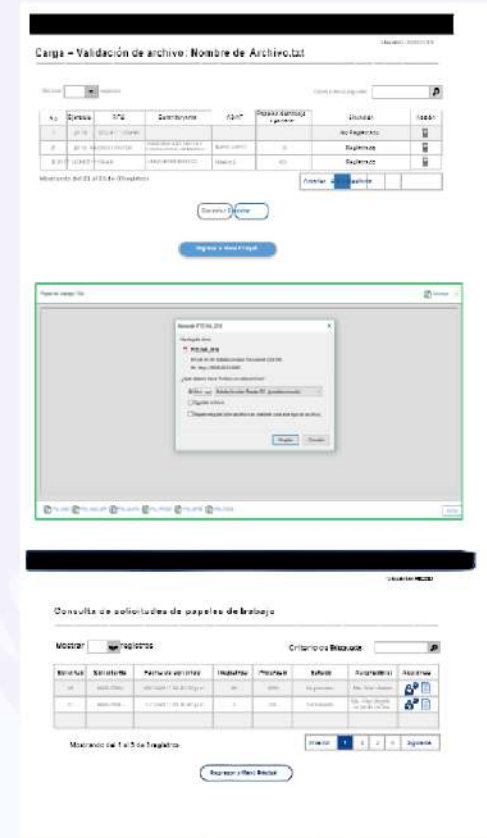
Carga – Validación de archivo: Nombre de Archivo.txt

Mostrar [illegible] registros

Criterio de búsqueda

| No. | Ejercicio | RFC | Contribuyente | ADAF | Papeles de trabajo a generar | Estatus | Acción |
|---|---|---|---|---|---|---|---|
| 1 | 2016 | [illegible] | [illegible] | | | No Registrado | |
| 2 | 2016 | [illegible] | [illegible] | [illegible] | 6 | Registrado | |
| 3 | 2017 | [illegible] | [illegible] | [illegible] | 40 | Registrado | |

Mostrando del 01 al 03 de 03 registros

Anterior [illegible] Siguiente

Cancelar | Enviar

Regresar a Menú Principal

Papeles de trabajo / file

Abriendo PT01.xls

PT01.xls

¿Qué debería hacer Firefox con este archivo?

Abrir con

Guardar archivo

Aceptar | Cancelar

PT01.xls | PT02.xls | PT03.xls | PT04.xls | PT05.xls

Consulta de solicitudes de papeles de trabajo

Mostrar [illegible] registros

Criterio de Búsqueda

| Solicitud | Solicitante | Fecha de solicitud | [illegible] | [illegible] | Estado | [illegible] | Acciones |
|---|---|---|---|---|---|---|---|
| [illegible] | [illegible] | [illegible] | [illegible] | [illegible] | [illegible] | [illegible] | |
| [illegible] | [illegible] | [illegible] | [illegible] | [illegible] | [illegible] | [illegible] | |

Mostrando del 1 al 5 de 5 registros

Anterior 1 2 3 4 Siguiente

Regresar a Menú Principal